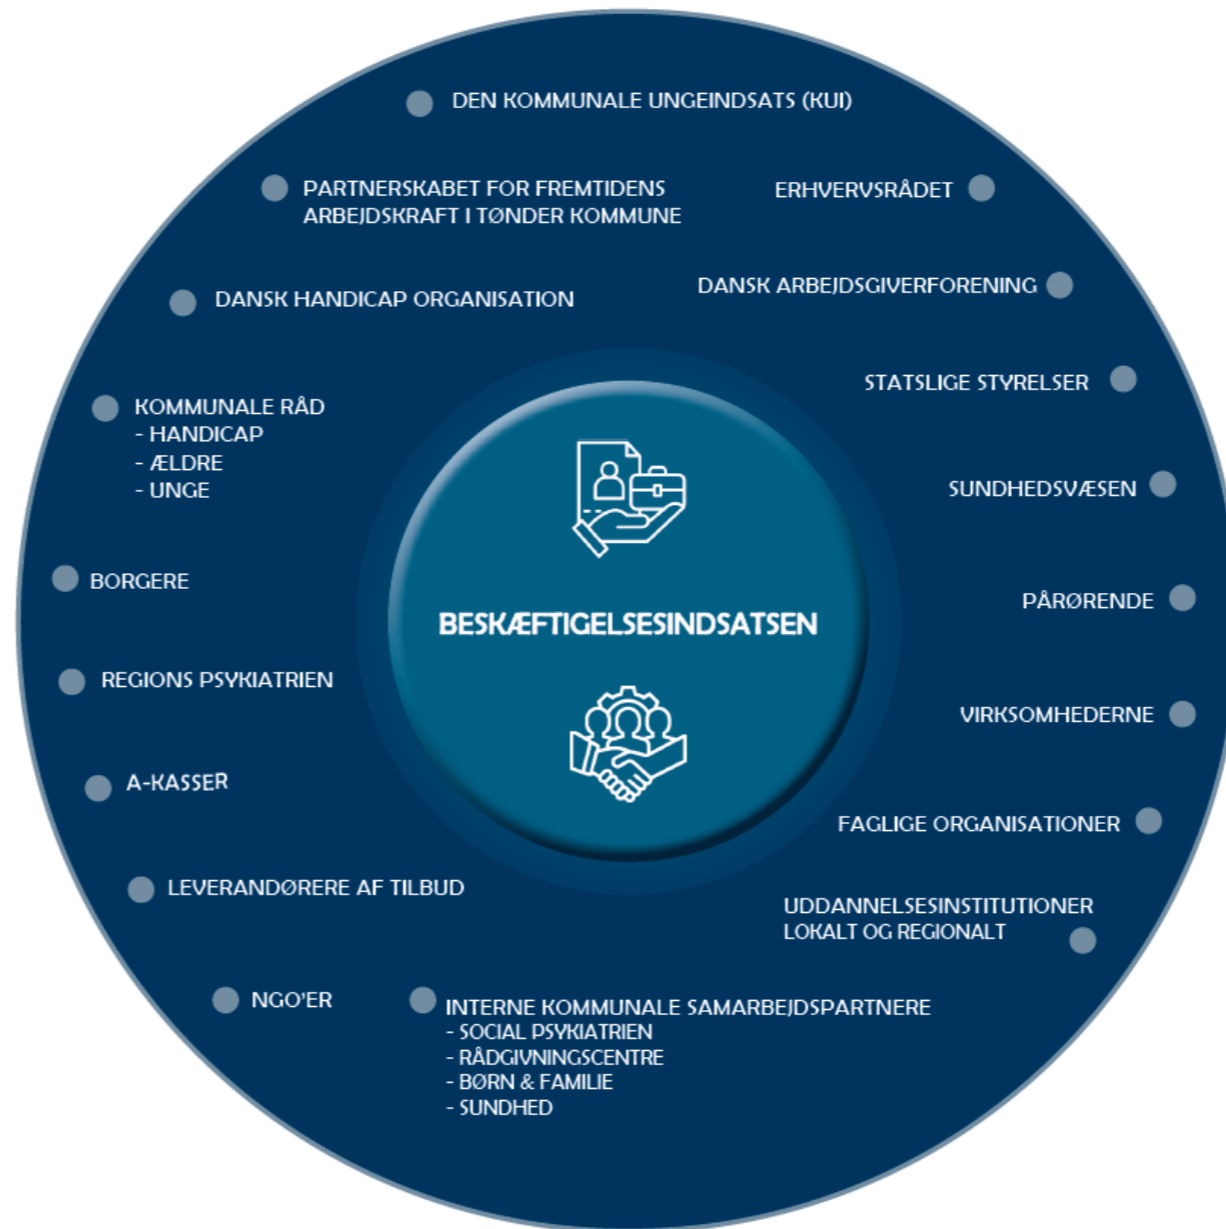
DEN KOMMUNALE UNGEINDSATS (KUI)

PARTNERSKABET FOR FREMTIDENS ARBEJDSKRAFT I TØNDER KOMMUNE

ERHVERVSRÅDET

DANSK HANDICAP ORGANISATION

DANSK ARBEJDSGIVERFORENING

STATSLIGE STYRELSER

KOMMUNALE RÅD
- HANDICAP
- ÆLDRE
- UNGE

SUNDHEDSVÆSEN

BORGERE

BESKÆFTIGELSESINDSATSEN

PÅRØRENDE

REGIONS PSYKIATRIEN

VIRKSOMHEDERNE

A-KASSER

FAGLIGE ORGANISATIONER

LEVERANDØRERE AF TILBUD

UDDANNELSESINSTITUTIONER LOKALT OG REGIONALT

NGO'ER

INTERNE KOMMUNALE SAMARBEJDSPARTNERE
- SOCIAL PSYKIATRIEN
- RÅDGIVNINGSCENTRE
- BØRN & FAMILIE
- SUNDHED